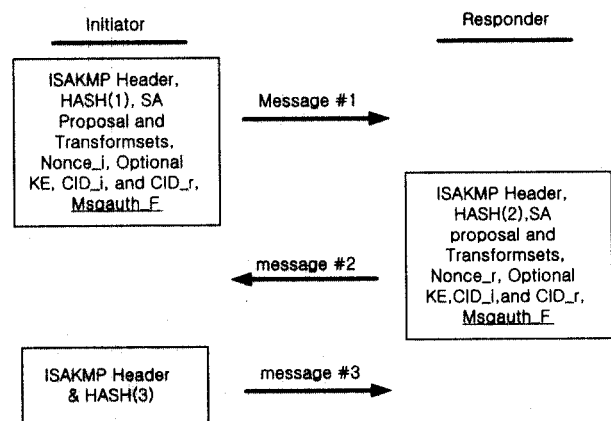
Initiator

Responder

ISAKMP Header, HASH(1), SA Proposal and Transformsets, Nonce_i, Optional KE, CID_i, and CID_r, Msgauth_F

Message #1

ISAKMP Header, HASH(2),SA proposal and Transformsets, Nonce_r, Optional KE,CID_i,and CID_r, Msgauth_F

message #2

ISAKMP Header & HASH(3)

message #3